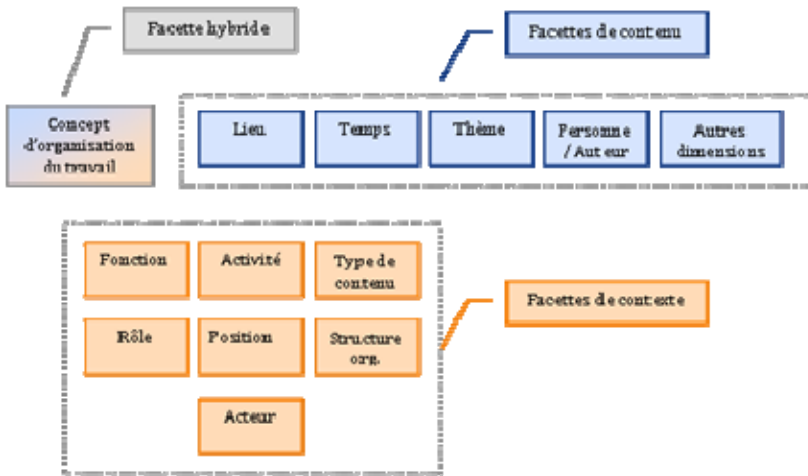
Facette hybride

Facettes de contenu

Concept d'organisation du travail

Lieu

Temps

Thème

Personne / Auteur

Autres dimensions

Fonction

Activité

Type de contenu

Facettes de contexte

Rôle

Position

Structure org.

Acteur